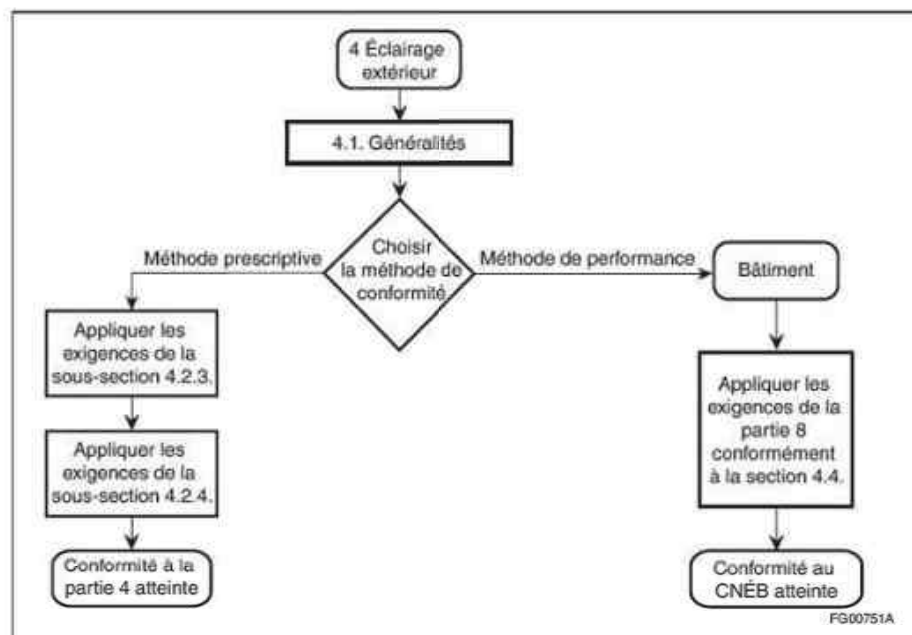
4 Éclairage extérieur

4.1. Généralités

Choisir la méthode de conformité

Méthode prescriptive

Méthode de performance

Appliquer les exigences de la sous-section 4.2.3.

Appliquer les exigences de la sous-section 4.2.4.

Conformité à la partie 4 atteinte

Bâtiment

Appliquer les exigences de la partie 8 conformément à la section 4.4.

Conformité au CNÉB atteinte

FG00751A